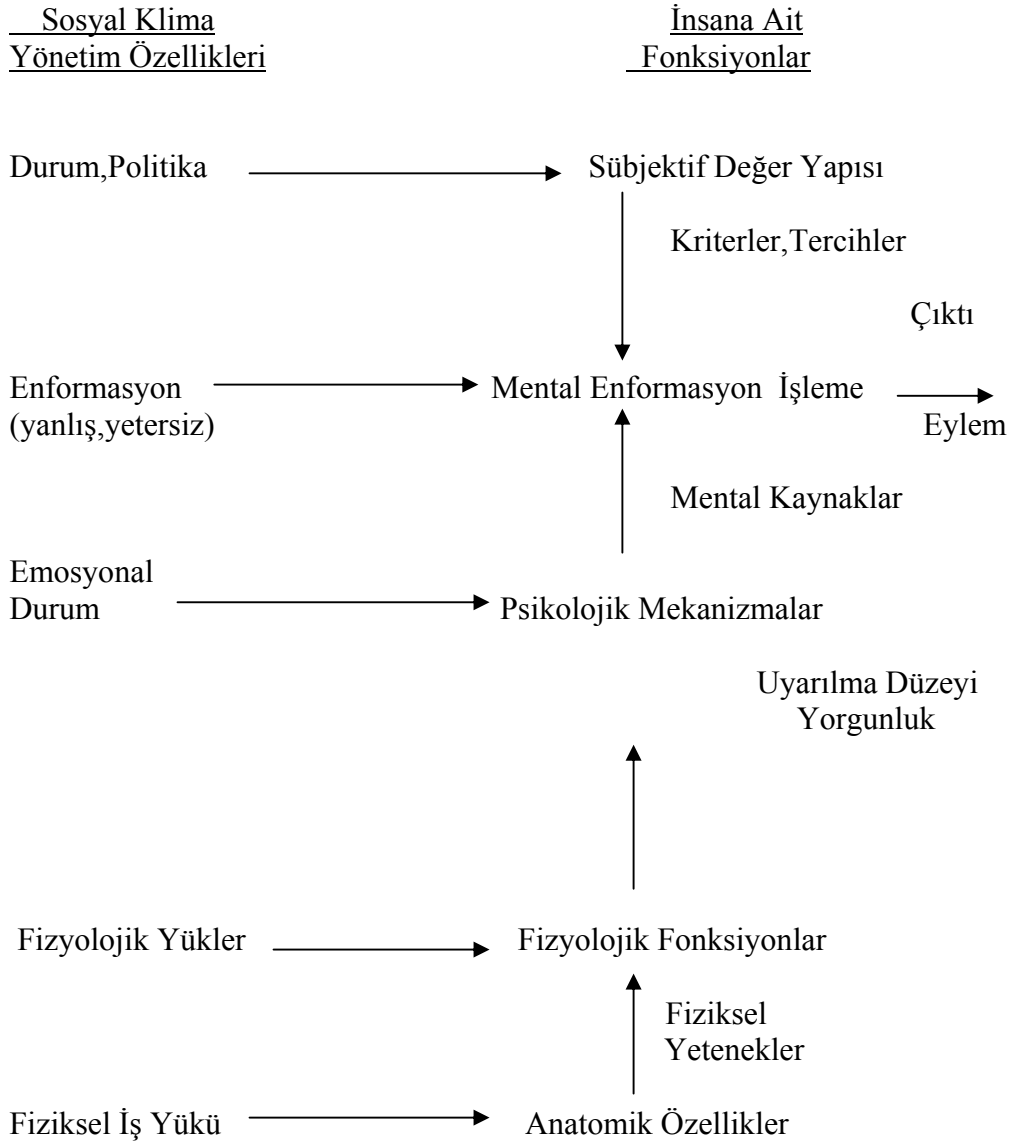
Sosyal Klima
Yönetim Özellikleri

İnsana Ait
Fonksiyonlar

Durum,Politika

Sübjektif Değer Yapısı

Kriterler,Tercihler

Çıktı

Enformasyon
(yanlış,yetersiz)

Mental Enformasyon İşleme

Eylem

Mental Kaynaklar

Emosyonal
Durum

Psikolojik Mekanizmalar

Uyarılma Düzeyi
Yorgunluk

Fizyolojik Yükler

Fizyolojik Fonksiyonlar

Fiziksel
Yetenekler

Fiziksel İş Yükü

Anatomik Özellikler